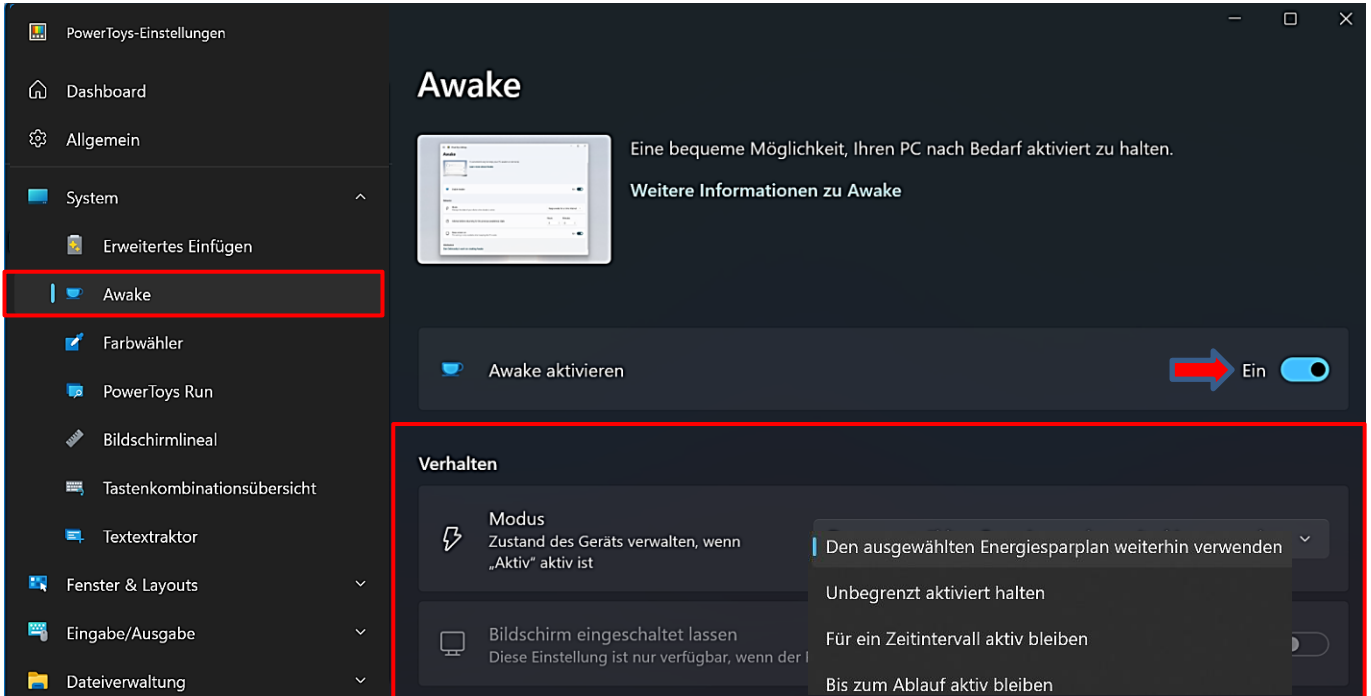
PowerToys-Einstellungen

Dashboard

Allgemein

System

Erweitertes Einfügen

Awake

Farbwähler

PowerToys Run

Bildschirmlineal

Tastenkombinationsübersicht

Textextraktor

Fenster & Layouts

Eingabe/Ausgabe

Dateiverwaltung

Awake

Eine bequeme Möglichkeit, Ihren PC nach Bedarf aktiviert zu halten.

Weitere Informationen zu Awake

Awake aktivieren

Ein

Verhalten

Modus

Zustand des Geräts verwalten, wenn „Aktiv" aktiv ist

Den ausgewählten Energiesparplan weiterhin verwenden

Unbegrenzt aktiviert halten

Für ein Zeitintervall aktiv bleiben

Bis zum Ablauf aktiv bleiben

Bildschirm eingeschaltet lassen

Diese Einstellung ist nur verfügbar, wenn der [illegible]